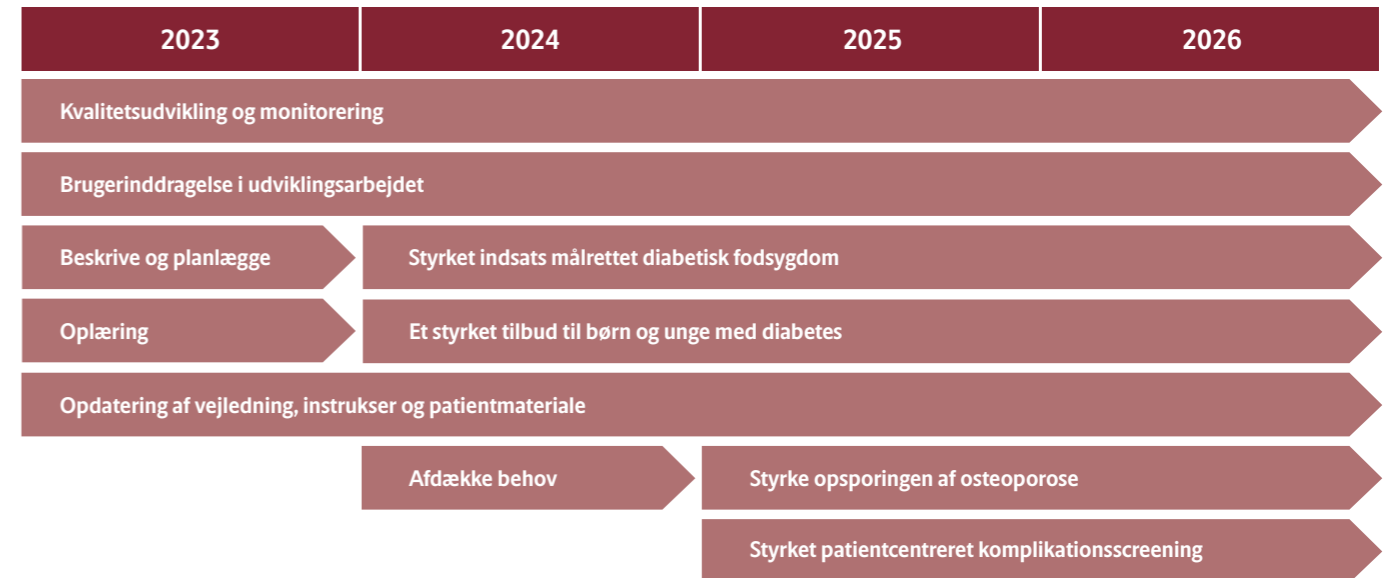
| 2023 | 2024 | 2025 | 2026 |
|---|---|---|---|

Kvalitetsudvikling og monitorering

Brugerinddragelse i udviklingsarbejdet

Beskrive og planlægge

Styrket indsats målrettet diabetisk fodsygdom

Oplæring

Et styrket tilbud til børn og unge med diabetes

Opdatering af vejledning, instrukser og patientmateriale

Afdække behov

Styrke opsporingen af osteoporose

Styrket patientcentreret komplikationsscreening